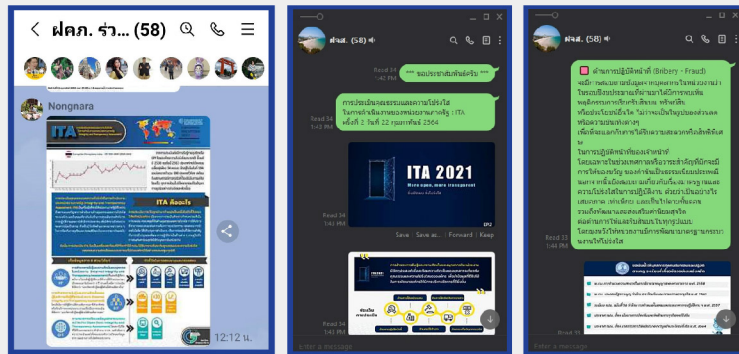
ฝคภ. ร่ว... (58)

Nongnara

ITA

ITA คืออะไร

12:12 น.

ฝคส. (58)

Read 34
1:40 PM
*** ขอประชาสัมพันธ์ครับ ***

Read 34
1:40 PM
การประเมินคุณธรรมและความโปร่งใสในการดำเนินงานของหน่วยงานภาครัฐ : ITA ครั้งที่ 2 วันที่ 22 กุมภาพันธ์ 2564

ITA 2021
More open, more transparent

Read 34
1:41 PM
Save | Save as... | Forward | Keep

Read 34
1:41 PM

Enter a message

ฝคส. (58)

ตำแหน่งการปฏิบัติหน้าที่ (Bribery - Fraud)

Read 33
1:45 PM

Enter a message